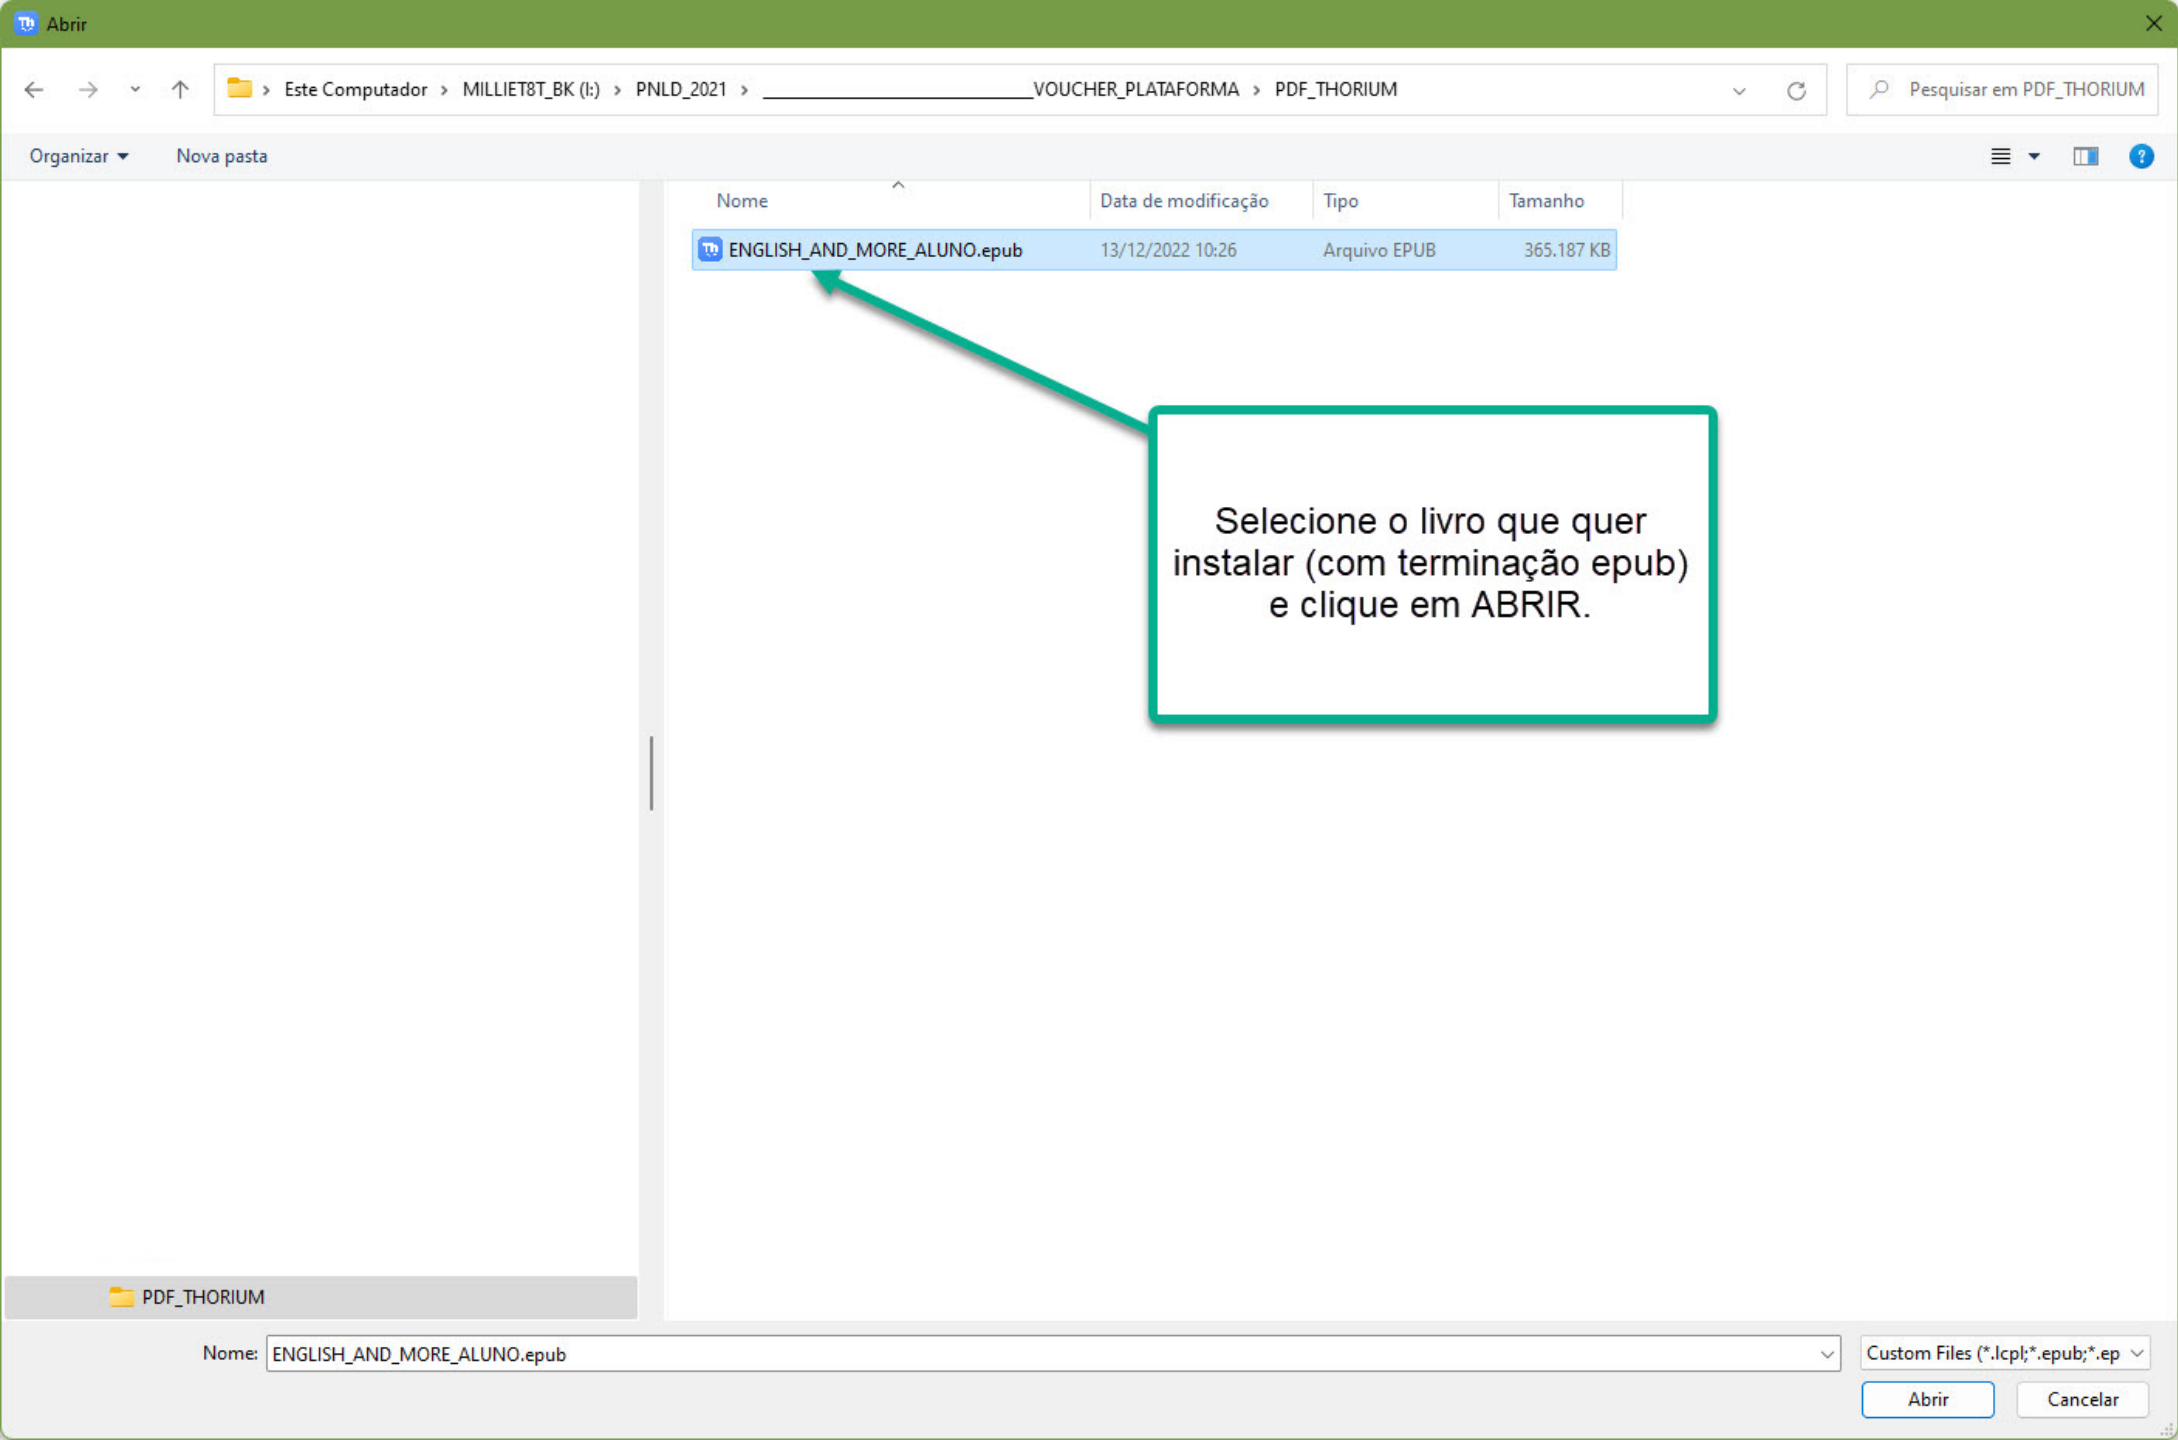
Abrir

Este Computador > MILLIET8T_BK (I:) > PNLD_2021 > ____________________VOUCHER_PLATAFORMA > PDF_THORIUM

Pesquisar em PDF_THORIUM

Organizar ▾ Nova pasta

| Nome | Data de modificação | Tipo | Tamanho |
|---|---|---|---|
| ENGLISH_AND_MORE_ALUNO.epub | 13/12/2022 10:26 | Arquivo EPUB | 365.187 KB |

Selecione o livro que quer instalar (com terminação epub) e clique em ABRIR.

PDF_THORIUM

Nome: ENGLISH_AND_MORE_ALUNO.epub

Custom Files (*.lcpl;*.epub;*.ep

Abrir Cancelar